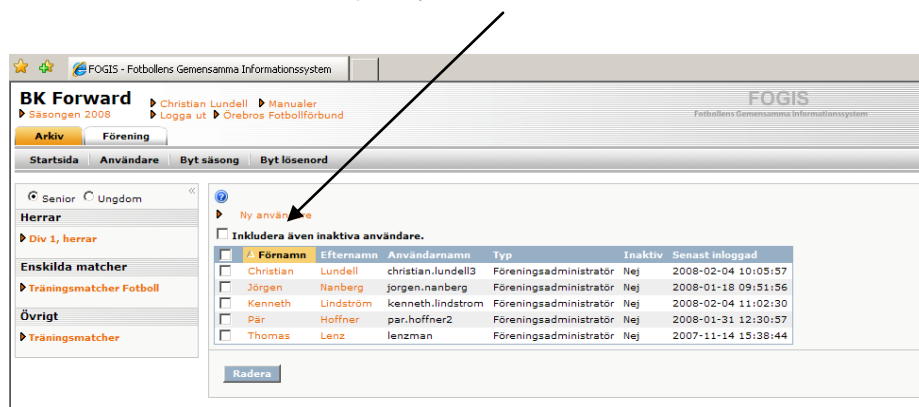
FOGIS - Fotbollens Gemensamma Informationssystem

BK Forward
Säsongen 2008

Christian Lundell
Logga ut
Manualer
Örebros Fotbollförbund

FOGIS
Fotbollens Gemensamma Informationssystem

Arkiv
Förening

Startsida | Användare | Byt säsong | Byt lösenord

Senior Ungdom

Herrar
Div 1, herrar

Enskilda matcher
Träningsmatcher Fotboll

Övrigt
Träningsmatcher

Ny användare

Inkludera även inaktiva användare.

| | Förnamn | Efternamn | Användarnamn | Typ | Inaktiv | Senast inloggad |
|---|---|---|---|---|---|---|
| | Christian | Lundell | christian.lundell3 | Föreningsadministratör | Nej | 2008-02-04 10:05:57 |
| | Jörgen | Nanberg | jorgen.nanberg | Föreningsadministratör | Nej | 2008-01-18 09:51:56 |
| | Kenneth | Lindström | kenneth.lindstrom | Föreningsadministratör | Nej | 2008-02-04 11:02:30 |
| | Pär | Hoffner | par.hoffner2 | Föreningsadministratör | Nej | 2008-01-31 12:30:57 |
| | Thomas | Lenz | lenzman | Föreningsadministratör | Nej | 2007-11-14 15:38:44 |

Radera